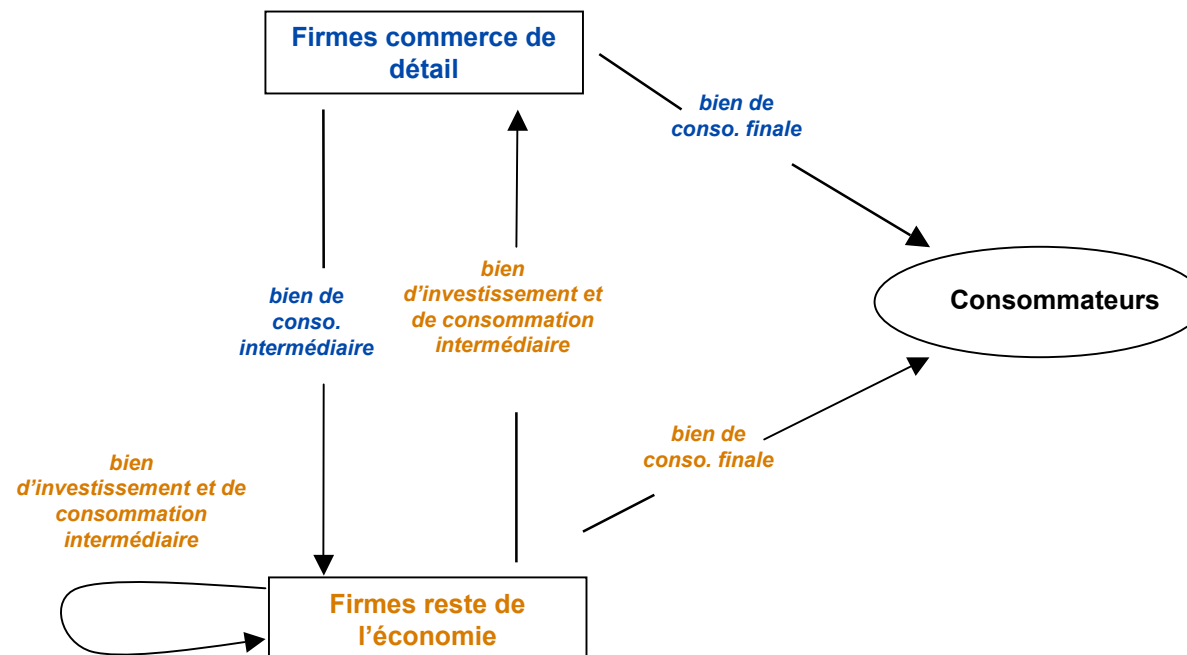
Firmes commerce de détail

bien de conso. finale

Consommateurs

bien de conso. intermédiaire

bien d’investissement et de consommation intermédiaire

bien de conso. finale

bien d’investissement et de consommation intermédiaire

Firmes reste de l’économie